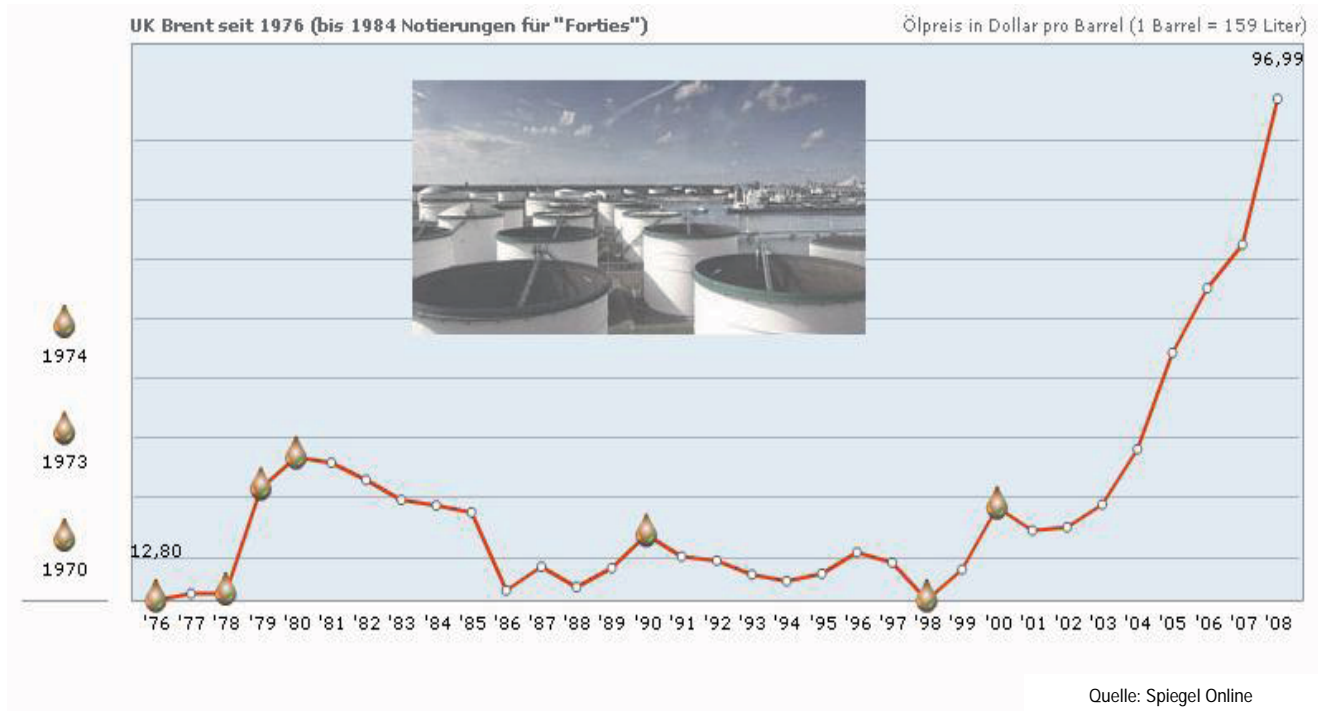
UK Brent seit 1976 (bis 1984 Notierungen für "Forties")

Ölpreis in Dollar pro Barrel (1 Barrel = 159 Liter)

96,99

12,80

1974

1973

1970

'76 '77 '78 '79 '80 '81 '82 '83 '84 '85 '86 '87 '88 '89 '90 '91 '92 '93 '94 '95 '96 '97 '98 '99 '00 '01 '02 '03 '04 '05 '06 '07 '08

Quelle: Spiegel Online